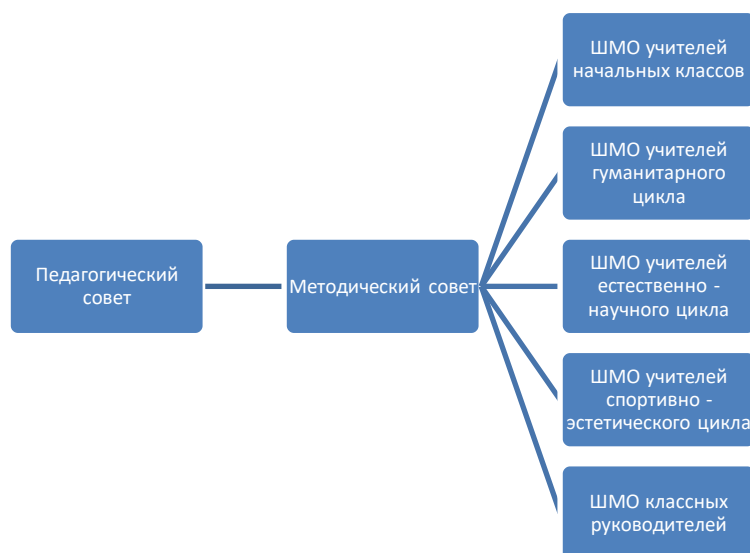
Педагогический совет

Методический совет

ШМО учителей начальных классов

ШМО учителей гуманитарного цикла

ШМО учителей естественно - научного цикла

ШМО учителей спортивно - эстетического цикла

ШМО классных руководителей